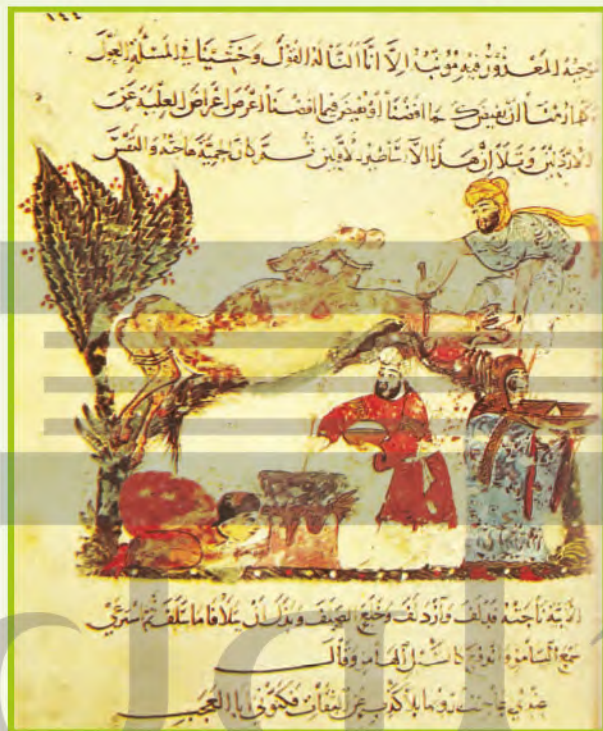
١٤٤
حيد المعذور فيعرقوب الا انا النا له القول وخشينا في المسلة العذل
هل انما الدعنيك ما افضنا الوضيفي فيما افضنا اغرض اغراض الطلب عن
الاذنين وتلا ان هذا الا شاطر ثم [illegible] كان جنيه ماخذه والعنبر

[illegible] فيلف وازدلف وخلع الضيف وبذل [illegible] ما تلقفه شرقي
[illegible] السامرون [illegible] الماء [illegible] وقال
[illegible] ولما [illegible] بكوني بالعجب